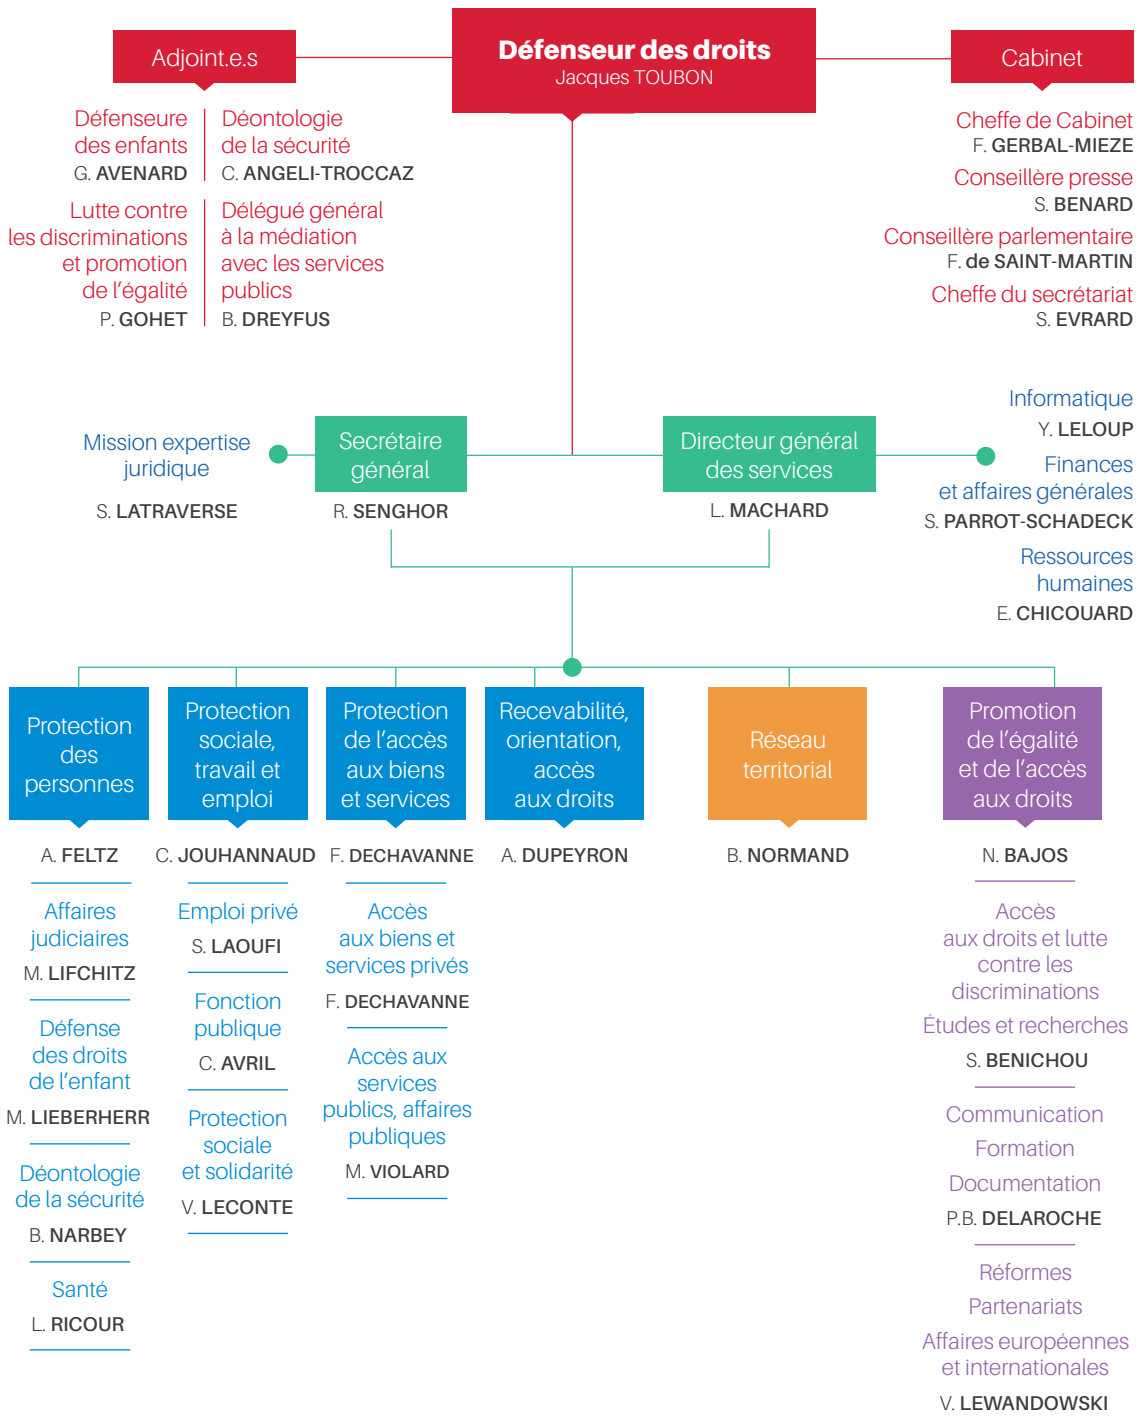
Adjoint.e.s

Défenseur des droits
Jacques TOUBON

Cabinet

Défenseure des enfants
G. AVENARD

Déontologie de la sécurité
C. ANGELI-TROCCAZ

Lutte contre les discriminations et promotion de l'égalité
P. GOHET

Délégué général à la médiation avec les services publics
B. DREYFUS

Cheffe de Cabinet
F. GERBAL-MIEZE

Conseillère presse
S. BENARD

Conseillère parlementaire
F. de SAINT-MARTIN

Cheffe du secrétariat
S. EVRARD

Mission expertise juridique
S. LATRAVERSE

Secrétaire général
R. SENGHOR

Directeur général des services
L. MACHARD

Informatique
Y. LELOUP

Finances et affaires générales
S. PARROT-SCHADECK

Ressources humaines
E. CHICOUARD

Protection des personnes
A. FELTZ

Affaires judiciaires
M. LIFCHITZ

Défense des droits de l'enfant
M. LIEBERHERR

Déontologie de la sécurité
B. NARBEY

Santé
L. RICOUR

Protection sociale, travail et emploi
C. JOUHANNAUD

Emploi privé
S. LAOUFI

Fonction publique
C. AVRIL

Protection sociale et solidarité
V. LECONTE

Protection de l'accès aux biens et services
F. DECHAVANNE

Accès aux biens et services privés
F. DECHAVANNE

Accès aux services publics, affaires publiques
M. VIOLARD

Recevabilité, orientation, accès aux droits
A. DUPEYRON

Réseau territorial
B. NORMAND

Promotion de l'égalité et de l'accès aux droits
N. BAJOS

Accès aux droits et lutte contre les discriminations
Études et recherches
S. BENICHOU

Communication
Formation
Documentation
P.B. DELAROCHE

Réformes
Partenariats
Affaires européennes et internationales
V. LEWANDOWSKI